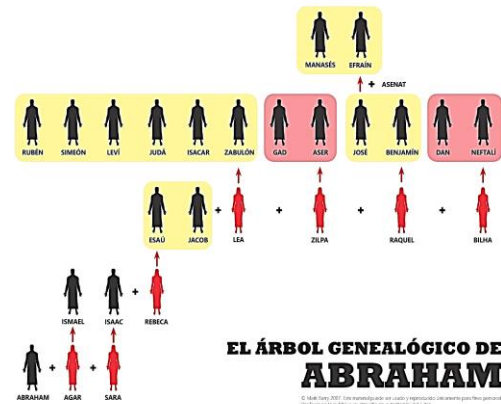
MANASÉS EFRAÍN

+ ASENAT

RUBÉN SIMEÓN LEVÍ JUDÁ ISACAR ZABULÓN GAD ASER JOSÉ BENJAMÍN DAN NEFTALÍ

ESAÚ JACOB + LEA + ZILPA + RAQUEL + BILHA

ISMAEL ISAAC + REBECA

ABRAHAM + AGAR + SARA

EL ÁRBOL GENEALÓGICO DE ABRAHAM

© Matt Baker 2007. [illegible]